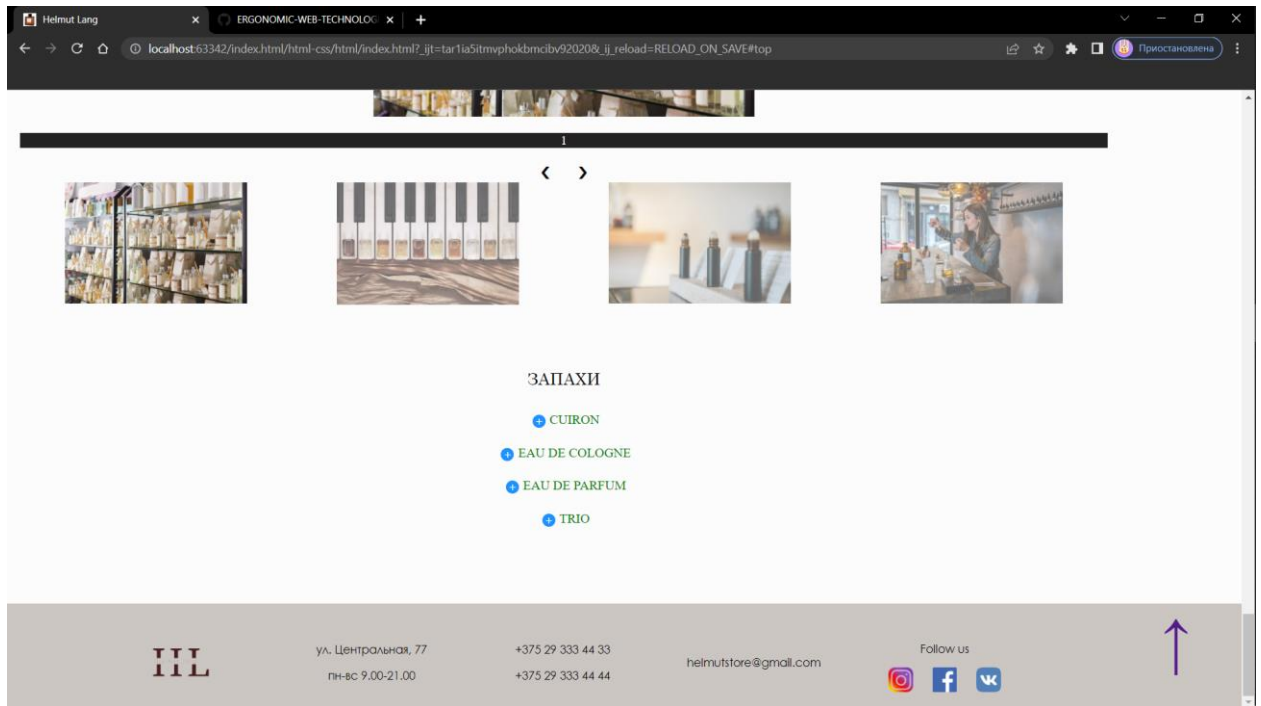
Helmut Lang
ERGONOMIC-WEB-TECHNOLOG
localhost:63342/index.html/html-css/html/index.html?_ijt=tar1ia5itmvphokbmcibv92020&_ij_reload=RELOAD_ON_SAVE#top
Приостановлена

1

‹ ›

ЗАПАХИ

CUIRON

EAU DE COLOGNE

EAU DE PARFUM

TRIO

HL

ул. Центральная, 77
пн-вс 9.00-21.00

+375 29 333 44 33
+375 29 333 44 44

helmutstore@gmail.com

Follow us